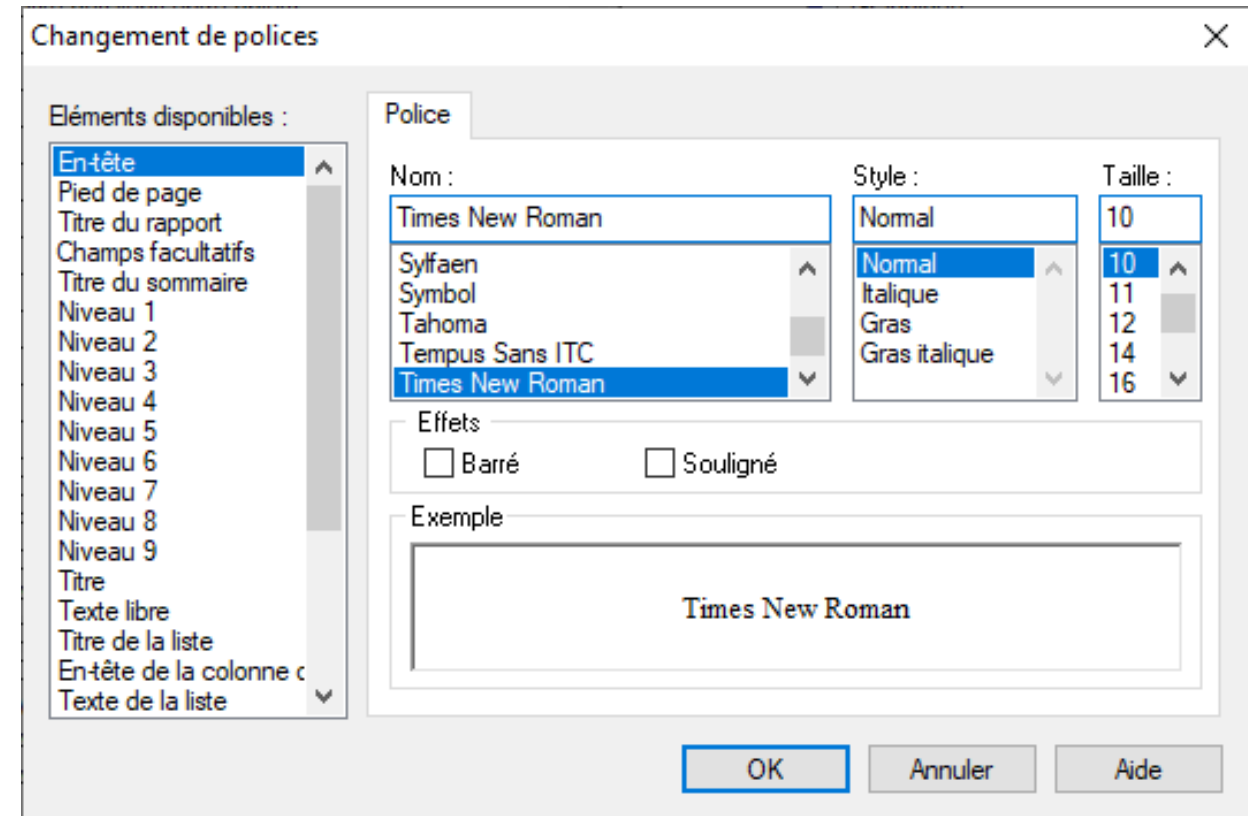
Changement de polices

Eléments disponibles :

En-tête
Pied de page
Titre du rapport
Champs facultatifs
Titre du sommaire
Niveau 1
Niveau 2
Niveau 3
Niveau 4
Niveau 5
Niveau 6
Niveau 7
Niveau 8
Niveau 9
Titre
Texte libre
Titre de la liste
En-tête de la colonne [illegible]
Texte de la liste

Police

Nom :
Times New Roman
Sylfaen
Symbol
Tahoma
Tempus Sans ITC
Times New Roman

Style :
Normal
Normal
Italique
Gras
Gras italique

Taille :
10
10
11
12
14
16

Effets
Barré
Souligné

Exemple
Times New Roman

OK
Annuler
Aide